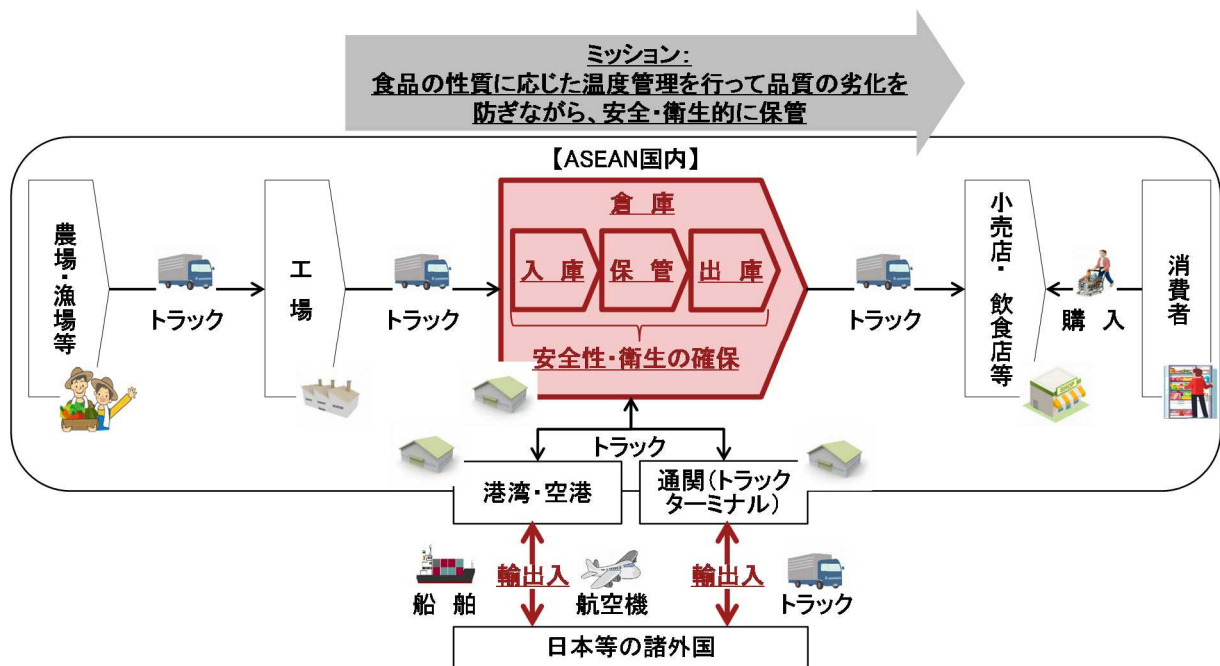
ミッション:
食品の性質に応じた温度管理を行って品質の劣化を防ぎながら、安全・衛生的に保管

【ASEAN国内】

農場・漁場等

トラック

工場

トラック

倉庫

入庫

保管

出庫

安全性・衛生の確保

トラック

小売店・飲食店等

購入

消費者

トラック

港湾・空港

通関(トラックターミナル)

輸出入

輸出入

船舶

航空機

トラック

日本等の諸外国